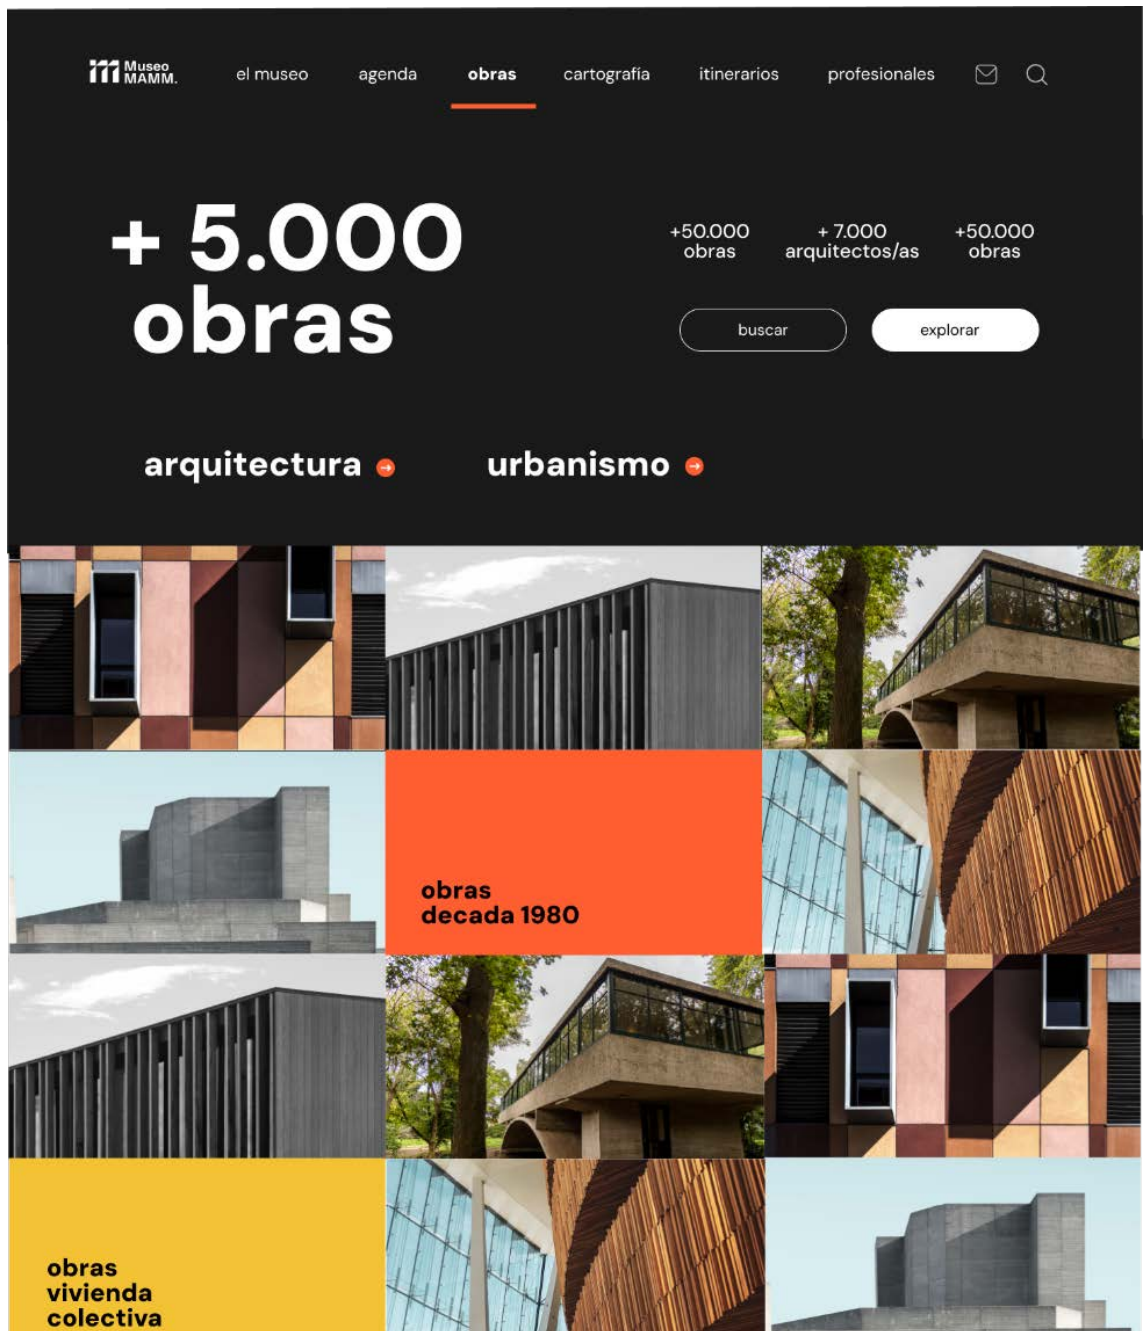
Museo MAMM.

el museo agenda obras cartografía itinerarios profesionales

+ 5.000 obras

+50.000 obras

+ 7.000 arquitectos/as

+50.000 obras

buscar

explorar

arquitectura

urbanismo

obras decada 1980

obras vivienda colectiva